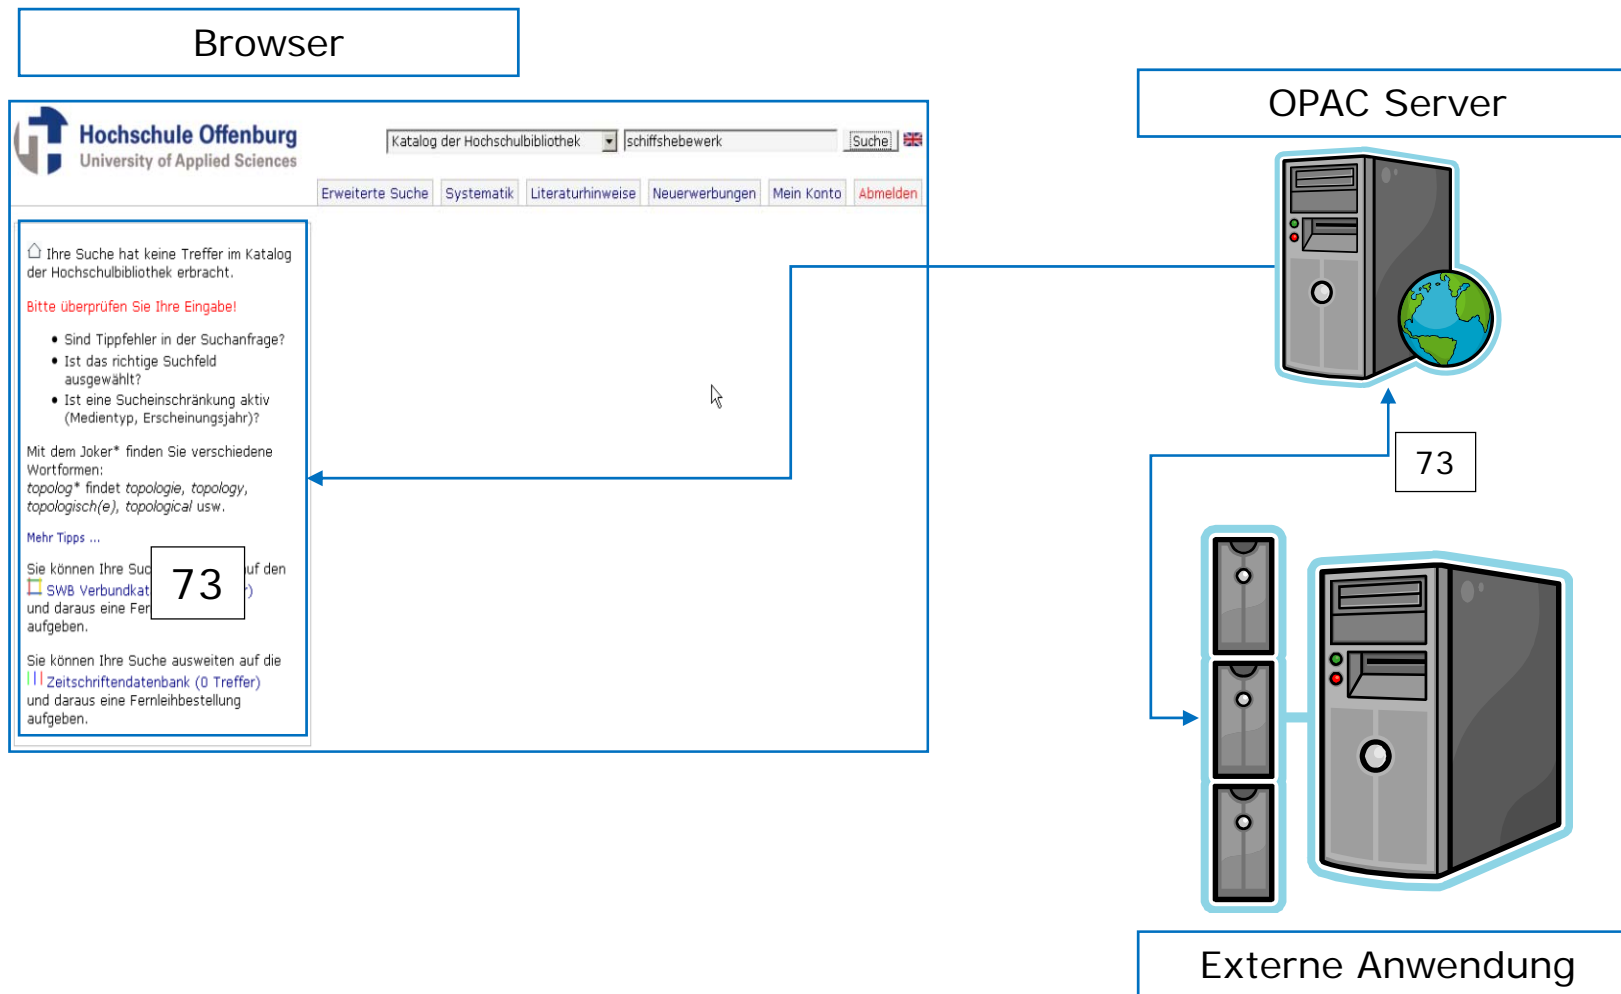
Browser

Hochschule Offenburg
University of Applied Sciences

Katalog der Hochschulbibliothek | schiffshebewerk | Suche

Erweiterte Suche | Systematik | Literaturhinweise | Neuerwerbungen | Mein Konto | Abmelden

Ihre Suche hat keine Treffer im Katalog der Hochschulbibliothek erbracht.

Bitte überprüfen Sie Ihre Eingabe!

- Sind Tippfehler in der Suchanfrage?
- Ist das richtige Suchfeld ausgewählt?
- Ist eine Sucheinschränkung aktiv (Medientyp, Erscheinungsjahr)?

Mit dem Joker* finden Sie verschiedene Wortformen:
*topolog** findet *topologie*, *topology*, *topologisch(e)*, *topological* usw.

Mehr Tipps ...

Sie können Ihre Suc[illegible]uf den SWB Verbundkat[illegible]) und daraus eine Fer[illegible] aufgeben.

73

Sie können Ihre Suche ausweiten auf die Zeitschriftendatenbank (0 Treffer) und daraus eine Fernleihbestellung aufgeben.

OPAC Server

73

Externe Anwendung